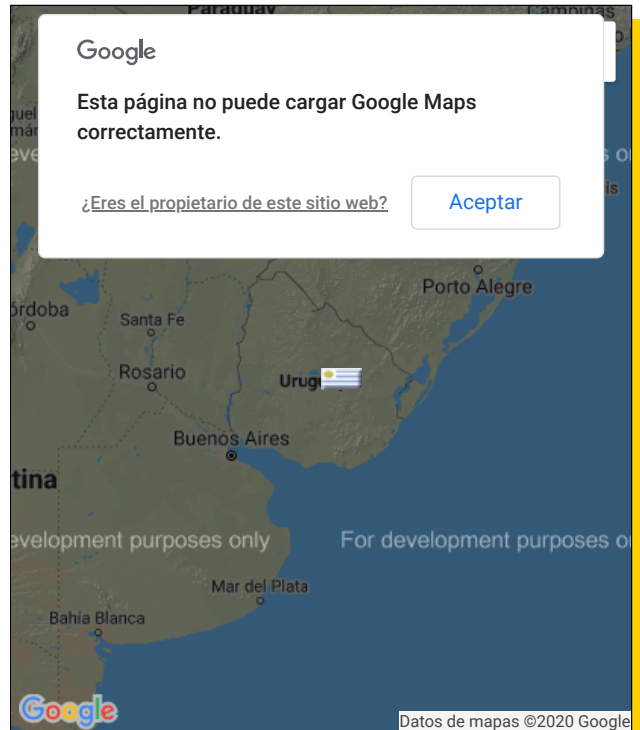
Paraguay
Campinas

Google

Esta página no puede cargar Google Maps correctamente.

¿Eres el propietario de este sitio web?

Aceptar

guel
evel
s o

Porto Alegre
órdoba
Santa Fe
Rosario
Urug
Buenos Aires
tina

evelopment purposes only
For development purposes o

Mar del Plata
Bahía Blanca

Google

Datos de mapas ©2020 Google